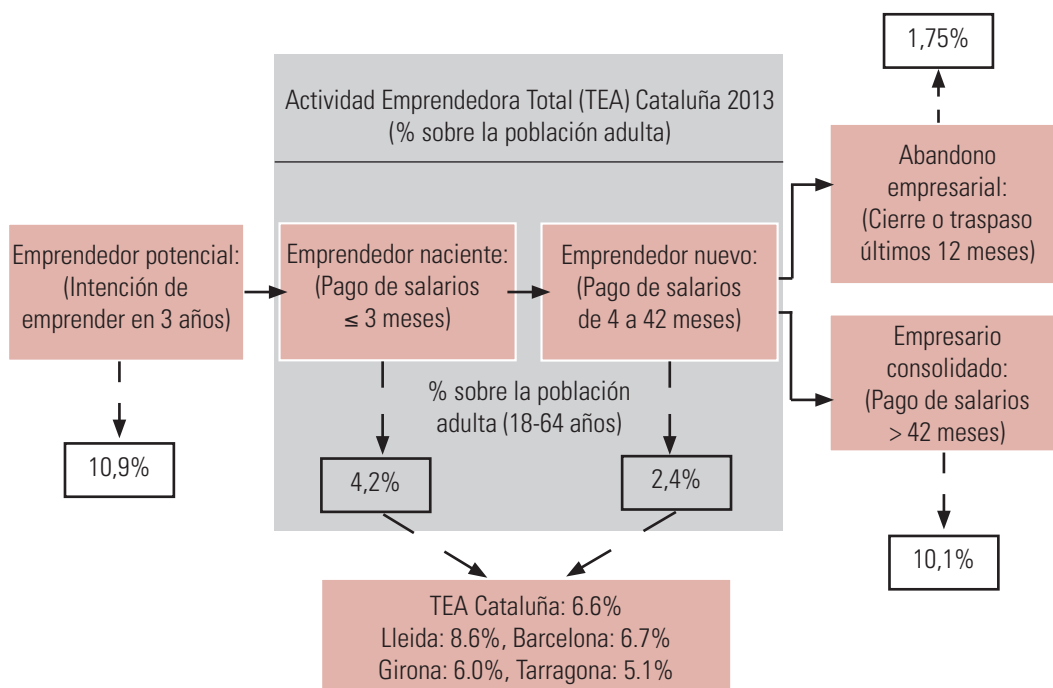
1,75%

Actividad Emprendedora Total (TEA) Cataluña 2013
(% sobre la población adulta)

Abandono empresarial: (Cierre o traspaso últimos 12 meses)

Emprendedor potencial: (Intención de emprender en 3 años)

Emprendedor naciente: (Pago de salarios ≤ 3 meses)

Emprendedor nuevo: (Pago de salarios de 4 a 42 meses)

Empresario consolidado: (Pago de salarios > 42 meses)

% sobre la población adulta (18-64 años)

10,9%

4,2%

2,4%

10,1%

TEA Cataluña: 6.6%
Lleida: 8.6%, Barcelona: 6.7%
Girona: 6.0%, Tarragona: 5.1%